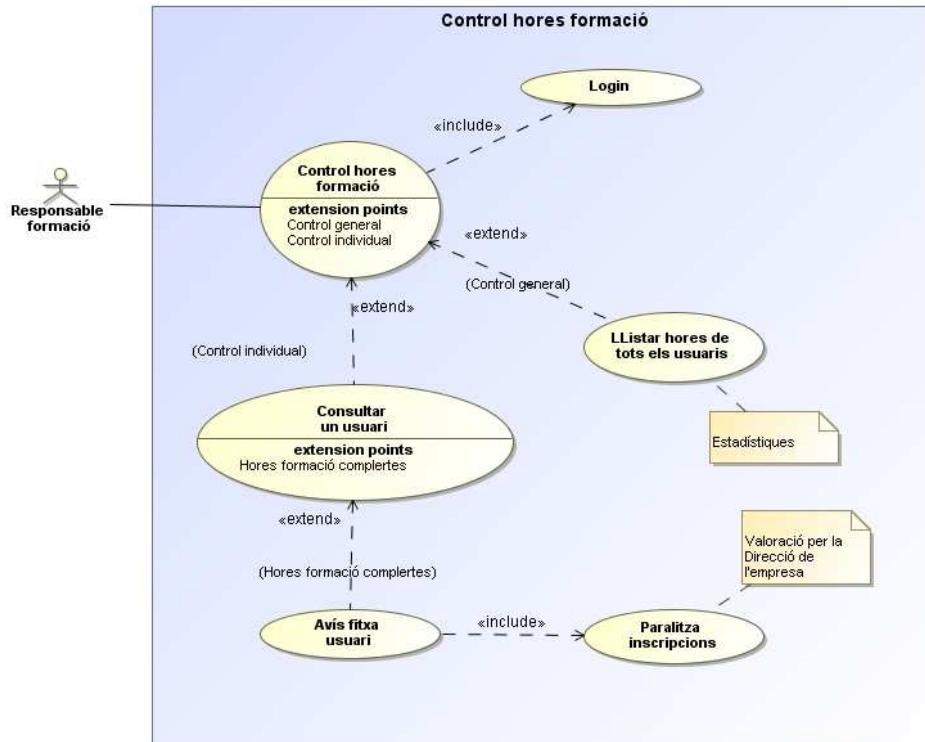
Control hores formació

Login

«include»

Responsable formació

Control hores formació

extension points
Control general
Control individual

«extend»

(Control general)

«extend»

(Control individual)

LListar hores de tots els usuaris

Estadístiques

Consultar un usuari

extension points
Hores formació complertes

«extend»

(Hores formació complertes)

Valoració per la Direcció de l'empresa

Avís fitxa usuari

«include»

Paralitza inscripcions